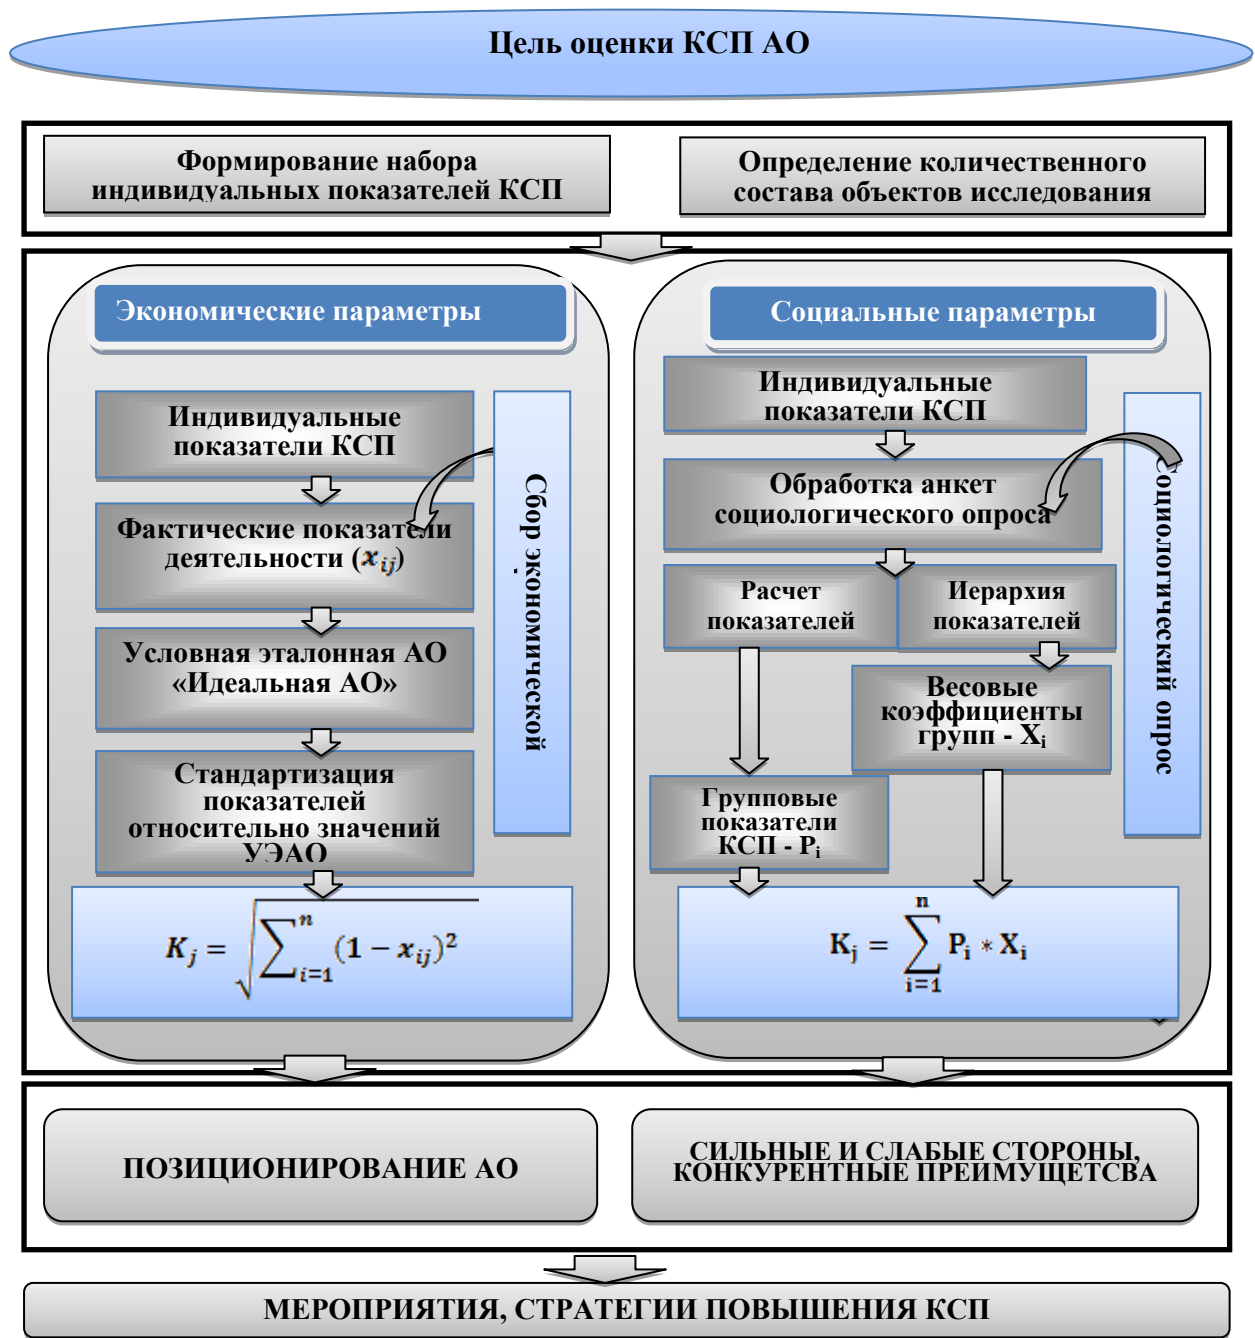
Цель оценки КСП АО

Формирование набора индивидуальных показателей КСП

Определение количественного состава объектов исследования

Экономические параметры

Индивидуальные показатели КСП

Фактические показатели деятельности ($x_{ij}$)

Условная эталонная АО «Идеальная АО»

Стандартизация показателей относительно значений УЭАО

Сбор экономической

$K_j = \sqrt{\sum_{i=1}^{n}(1 - x_{ij})^2}$

Социальные параметры

Индивидуальные показатели КСП

Обработка анкет социологического опроса

Расчет показателей

Иерархия показателей

Весовые коэффициенты групп - $X_i$

Групповые показатели КСП - $P_i$

Социологический опрос

$K_j = \sum_{i=1}^{n} P_i * X_i$

ПОЗИЦИОНИРОВАНИЕ АО

СИЛЬНЫЕ И СЛАБЫЕ СТОРОНЫ, КОНКУРЕНТНЫЕ ПРЕИМУЩЕТСВА

МЕРОПРИЯТИЯ, СТРАТЕГИИ ПОВЫШЕНИЯ КСП